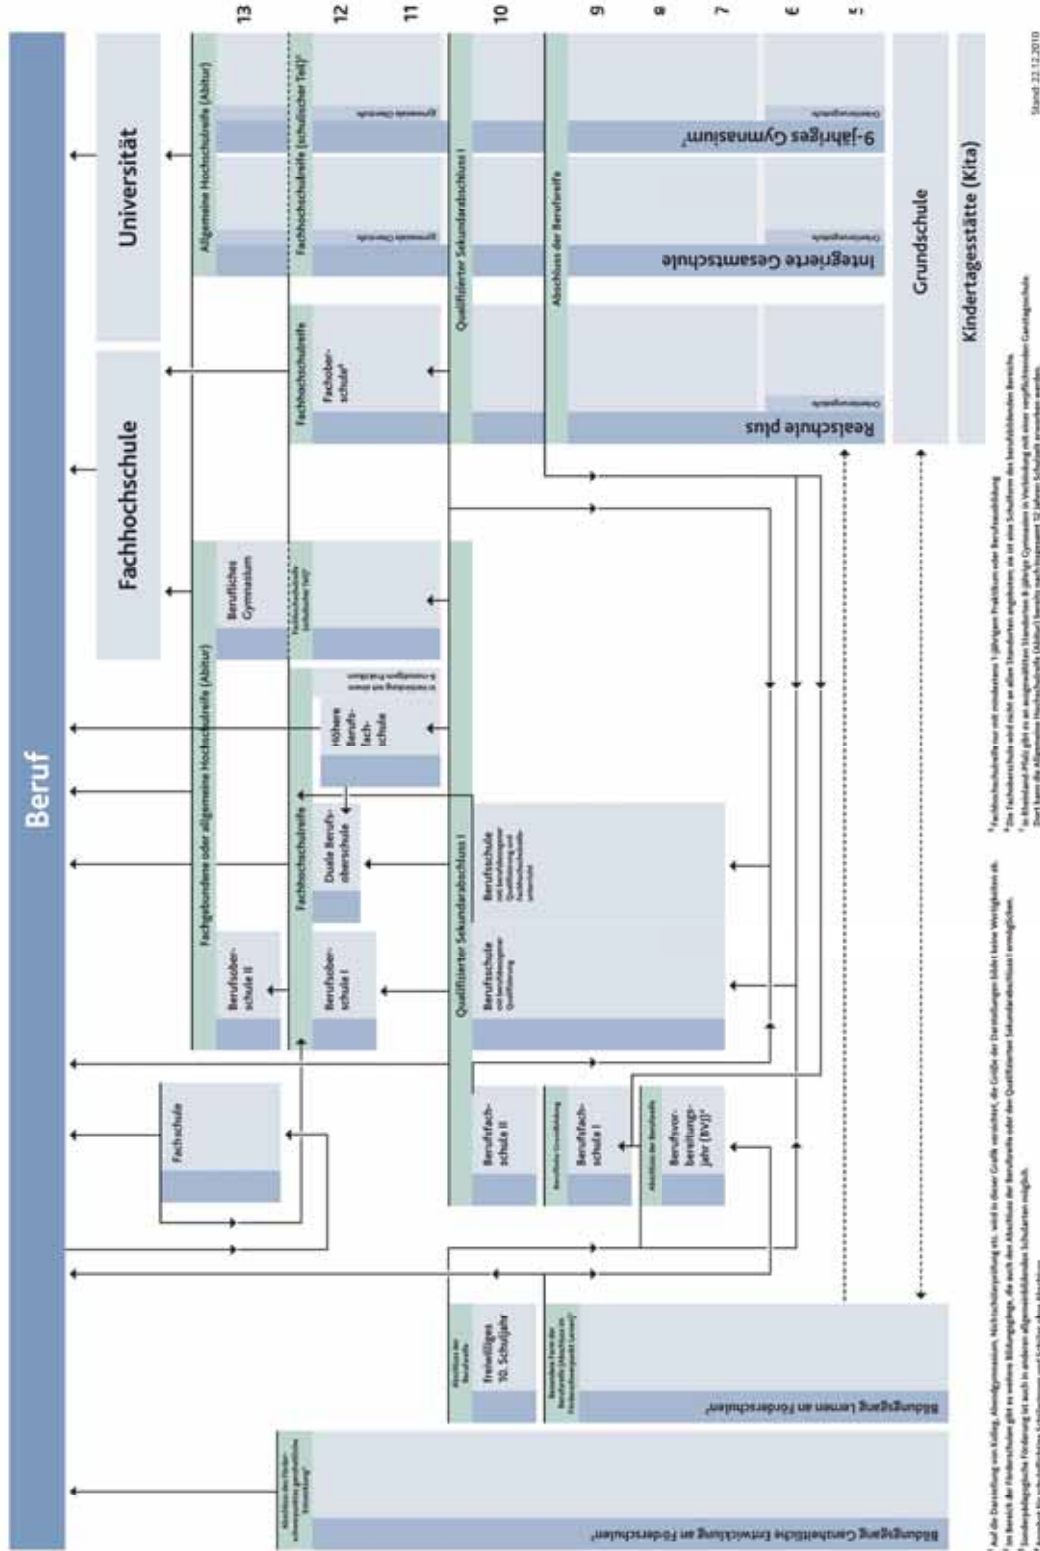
Beruf

Universität

Fachhochschule

13
12
11
10
9
8
7
6
5

Allgemeine Hochschulreife (Abitur)
Fachhochschulreife (schulischer Teil)¹
gymnasiale Oberstufe
9-jähriges Gymnasium³
Orientierungsstufe

gymnasiale Oberstufe
Integrierte Gesamtschule
Orientierungsstufe

Qualifizierter Sekundarabschluss I
Abschluss der Berufsreife

Fachhochschulreife
Fachoberschule²
Realschule plus
Orientierungsstufe

Grundschule

Kindertagesstätte (Kita)

Berufliches Gymnasium
Fachhochschulreife (schulischer Teil)¹

Fachgebundene oder allgemeine Hochschulreife (Abitur)

Höhere Berufsfachschule
in Verbindung mit einem 6-monatigen Praktikum

Fachhochschulreife

Duale Berufsoberschule

Berufsoberschule II

Berufsoberschule I

Qualifizierter Sekundarabschluss I

Berufsschule mit berufsbezogener Qualifizierung

Berufsschule mit berufsbezogener Qualifizierung und Qualifizierungsunterricht

Fachschule

Berufsfachschule II

Berufliche Grundbildung
Berufsfachschule I

Abschluss der Berufsreife
Berufsvorbereitungsjahr (BVJ)⁴

Abschluss der Berufsreife
Freiwilliges 10. Schuljahr

Besondere Form der Berufsreife (Abschluss im Förderschwerpunkt Lernen)
Bildungsgang Lernen an Förderschulen⁵

Abschluss des Förderschwerpunkts ganzheitliche Entwicklung
Bildungsgang Ganzheitliche Entwicklung an Förderschulen⁵

Auf die Darstellung von Kolleg, Abendgymnasium, Nichtschülerprüfung etc. wird in dieser Grafik verzichtet, die Größe der Darstellungen bildet keine Wertigkeiten ab.
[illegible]
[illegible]
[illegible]

¹ Fachhochschulreife nur mit mindestens 1-jährigem Praktikum oder Berufsausbildung
² Die Fachoberschule wird nicht an allen Standorten angeboten; sie ist eine Schulform des berufsbildenden Bereichs
³ In Rheinland-Pfalz gibt es an ausgewählten Standorten 8-jährige Gymnasien in Verbindung mit einer verpflichtenden Ganztagsschule. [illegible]

Stand: 22.12.2010